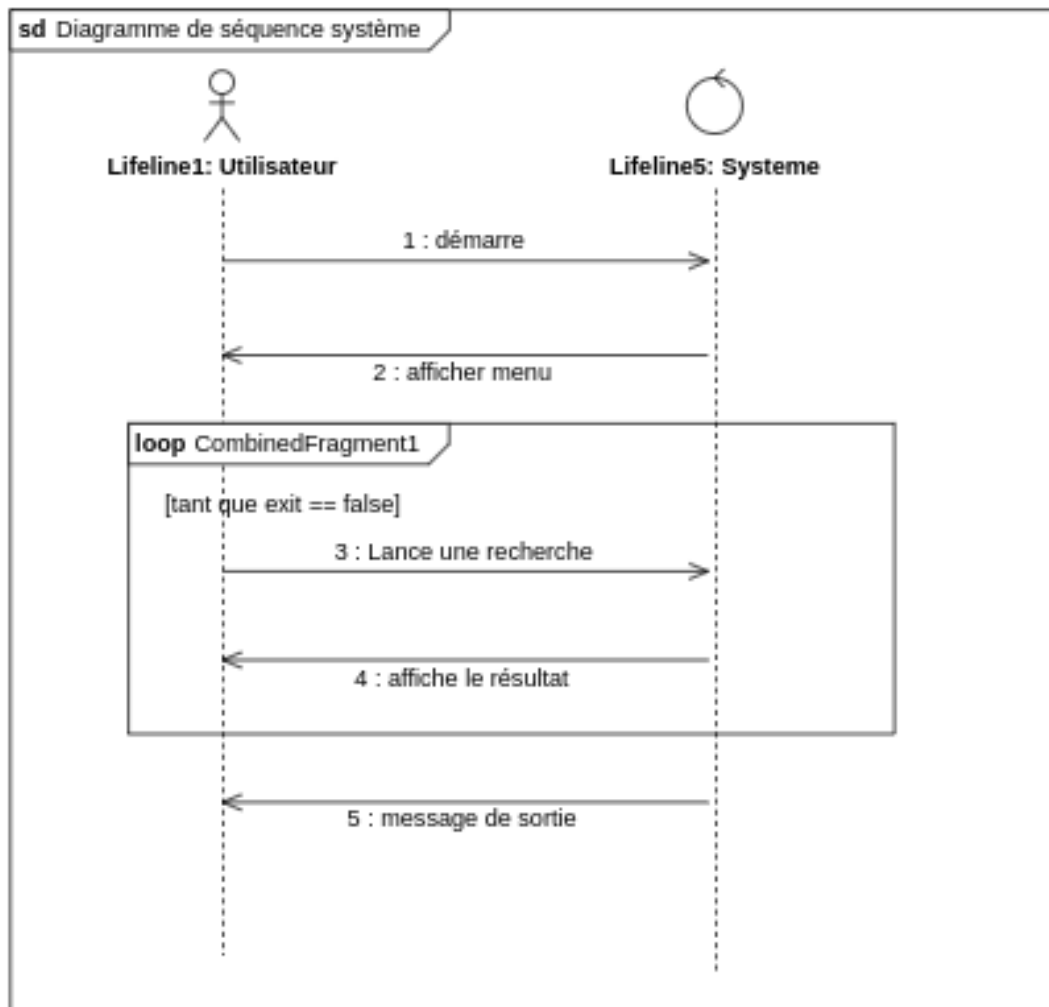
sd Diagramme de séquence système

Lifeline1: Utilisateur

Lifeline5: Systeme

1 : démarre

2 : afficher menu

loop CombinedFragment1

[tant que exit == false]

3 : Lance une recherche

4 : affiche le résultat

5 : message de sortie